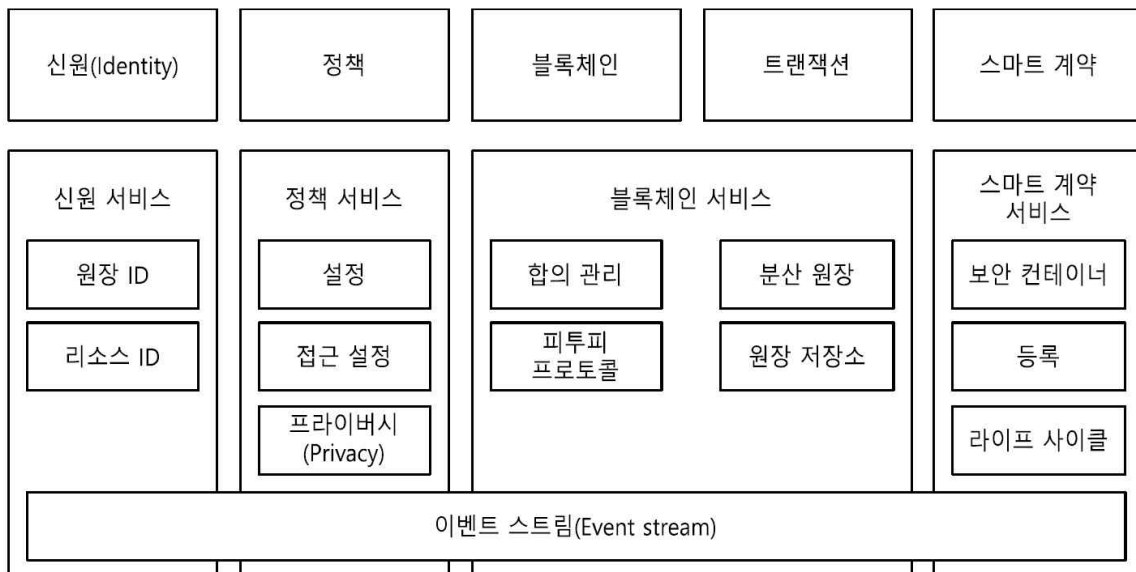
신원(Identity)

정책

블록체인

트랜잭션

스마트 계약

신원 서비스

원장 ID

리소스 ID

정책 서비스

설정

접근 설정

프라이버시 (Privacy)

블록체인 서비스

합의 관리

피투피 프로토콜

분산 원장

원장 저장소

스마트 계약 서비스

보안 컨테이너

등록

라이프 사이클

이벤트 스트림(Event stream)